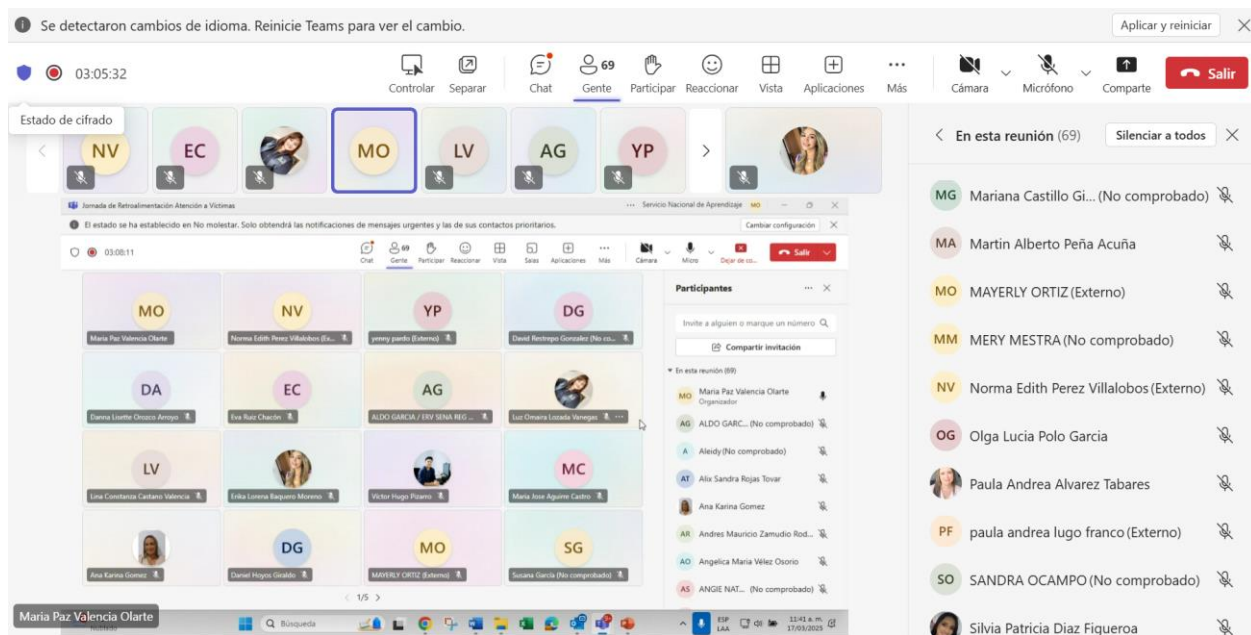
Se detectaron cambios de idioma. Reinicie Teams para ver el cambio.

Aplicar y reiniciar

03:05:32

Controlar Separar Chat 69 Gente Participar Reaccionar Vista Aplicaciones Más Cámara Micrófono Comparte Salir

Estado de cifrado

NV EC MO LV AG YP

En esta reunión (69) Silenciar a todos

MG Mariana Castillo Gi... (No comprobado)
MA Martin Alberto Peña Acuña
MO MAYERLY ORTIZ (Externo)
MM MERY MESTRA (No comprobado)
NV Norma Edith Perez Villalobos (Externo)
OG Olga Lucia Polo Garcia
Paula Andrea Alvarez Tabares
PF paula andrea lugo franco (Externo)
SO SANDRA OCAMPO (No comprobado)
Silvia Patricia Diaz Figueroa

Jornada de Retroalimentación Atención a Víctimas ... Servicio Nacional de Aprendizaje MO

El estado se ha establecido en No molestar. Solo obtendrá las notificaciones de mensajes urgentes y las de sus contactos prioritarios. Cambiar configuración

03:08:11

Chat 69 Gente Participar Reaccionar Vista Salas Aplicaciones Más Cámara Micro Dejar de co... Salir

MO Maria Paz Valencia Olarte
NV Norma Edith Perez Villalobos (Ex...
YP yenny pardo (Externo)
DG David Restrepo Gonzalez (No co...
DA Danna Lisette Orozco Arroyo
EC Eva Ruiz Chacón
AG ALDO GARCIA / ERV SENA REG...
Luz Omaira Lozada Vanegas
LV Lina Constanza Castano Valencia
Erika Lorena Baquero Moreno
Victor Hugo Pizarro
MC Maria Jose Aguirre Castro
Ana Karina Gomez
DG Daniel Hoyos Giraldo
MO MAYERLY ORTIZ (Externo)
SG Susana Garcia (No comprobado)

1/5

Participantes
Invite a alguien o marque un número
Compartir invitación
En esta reunión (69)
MO Maria Paz Valencia Olarte Organizador
AG ALDO GARC... (No comprobado)
A Aleidy (No comprobado)
AT Alix Sandra Rojas Tovar
Ana Karina Gomez
AR Andres Mauricio Zamudio Rod...
AO Angelica Maria Vélez Osorio
AS ANGIE NAT... (No comprobado)

Búsqueda

ESP LAA 11:41 a.m. 17/03/2025

Maria Paz Valencia Olarte